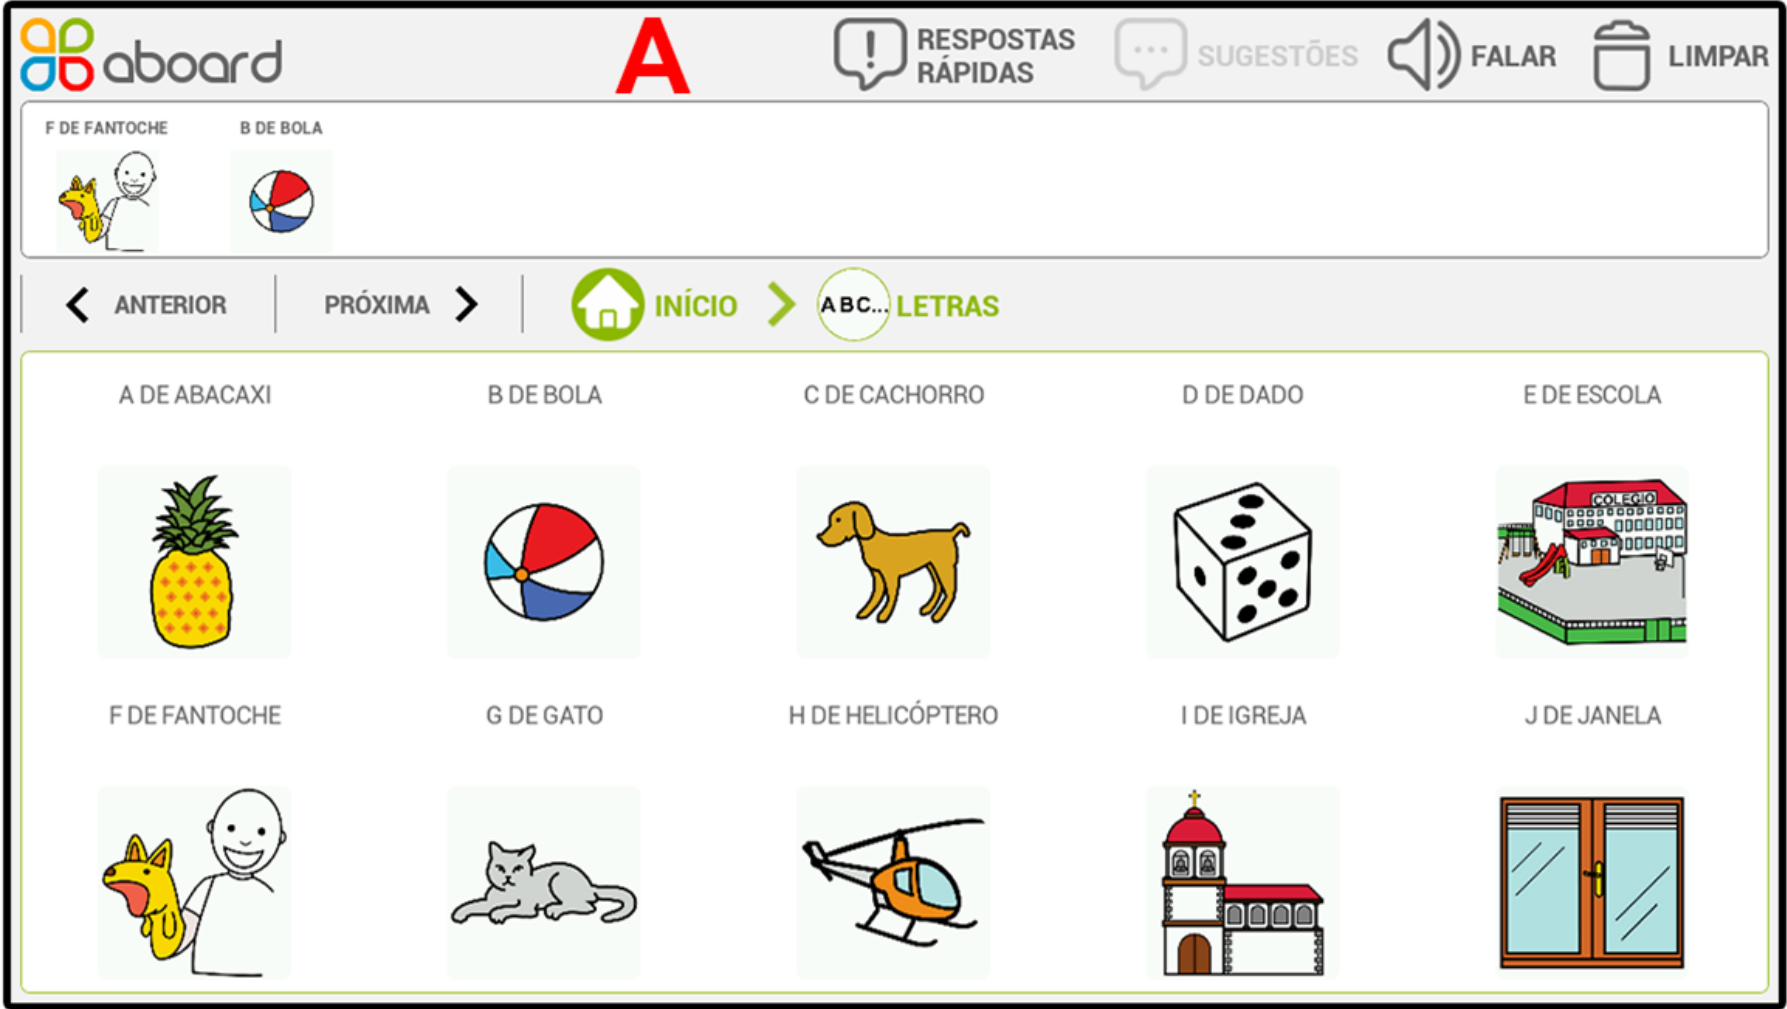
aboard A RESPOSTAS RÁPIDAS SUGESTÕES FALAR LIMPAR

F DE FANTOCHE B DE BOLA

ANTERIOR PRÓXIMA INÍCIO ABC... LETRAS

A DE ABACAXI

B DE BOLA

C DE CACHORRO

D DE DADO

E DE ESCOLA

COLEGIO

F DE FANTOCHE

G DE GATO

H DE HELICÓPTERO

I DE IGREJA

J DE JANELA